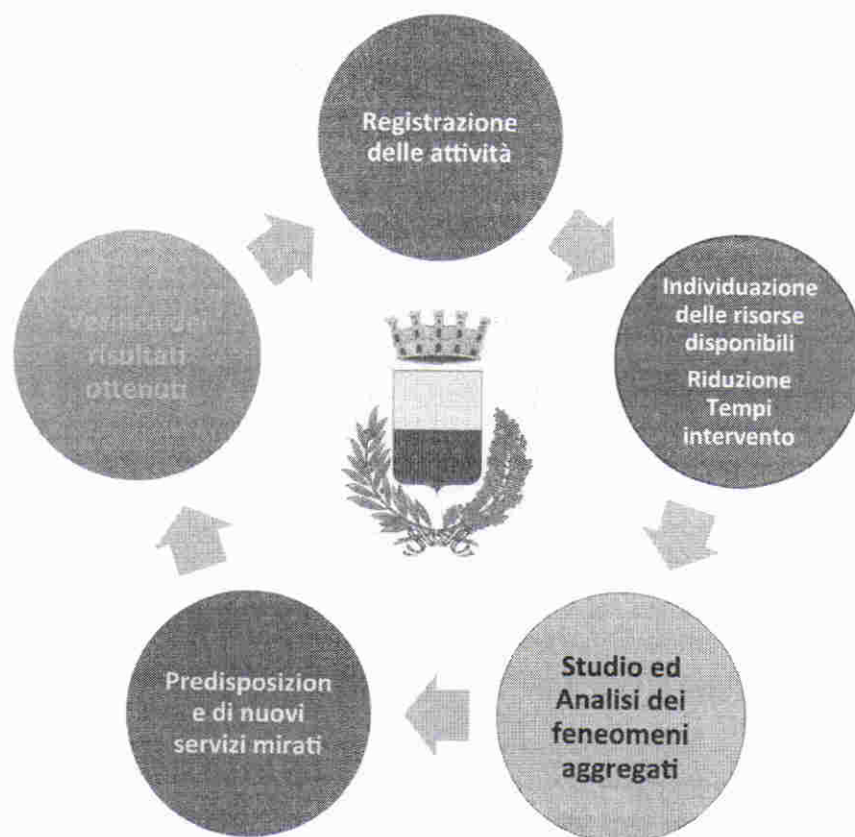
Registrazione delle attività

Individuazione delle risorse disponibili
Riduzione Tempi intervento

Studio ed Analisi dei feneomeni aggregati

Predisposizion e di nuovi servizi mirati

Verifica dei risultati ottenuti